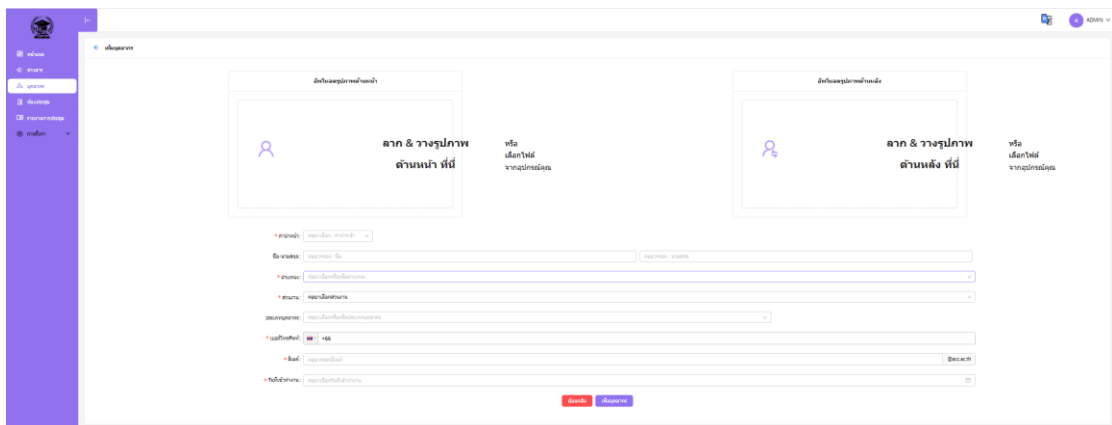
ADMIN

หน้าแรก
รายงาน
บุคลากร
ข้อมูลหลัก
รายงานการประชุม
การตั้งค่า

เพิ่มบุคลากร

อัพโหลดรูปภาพด้านหน้า

ลาก & วางรูปภาพ ด้านหน้า ที่นี่

หรือ
เลือกไฟล์
จากอุปกรณ์คุณ

อัพโหลดรูปภาพด้านหลัง

ลาก & วางรูปภาพ ด้านหลัง ที่นี่

หรือ
เลือกไฟล์
จากอุปกรณ์คุณ

* คำนำหน้า: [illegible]
ชื่อ-นามสกุล: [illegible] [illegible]
* ตำแหน่ง: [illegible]
* ส่วนงาน: กรุณาเลือกส่วนงาน
ประเภทบุคลากร: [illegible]
* เบอร์โทรศัพท์: +66
* อีเมล์: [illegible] @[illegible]
* วันที่เข้าทำงาน: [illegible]

ย้อนกลับ เพิ่มบุคลากร